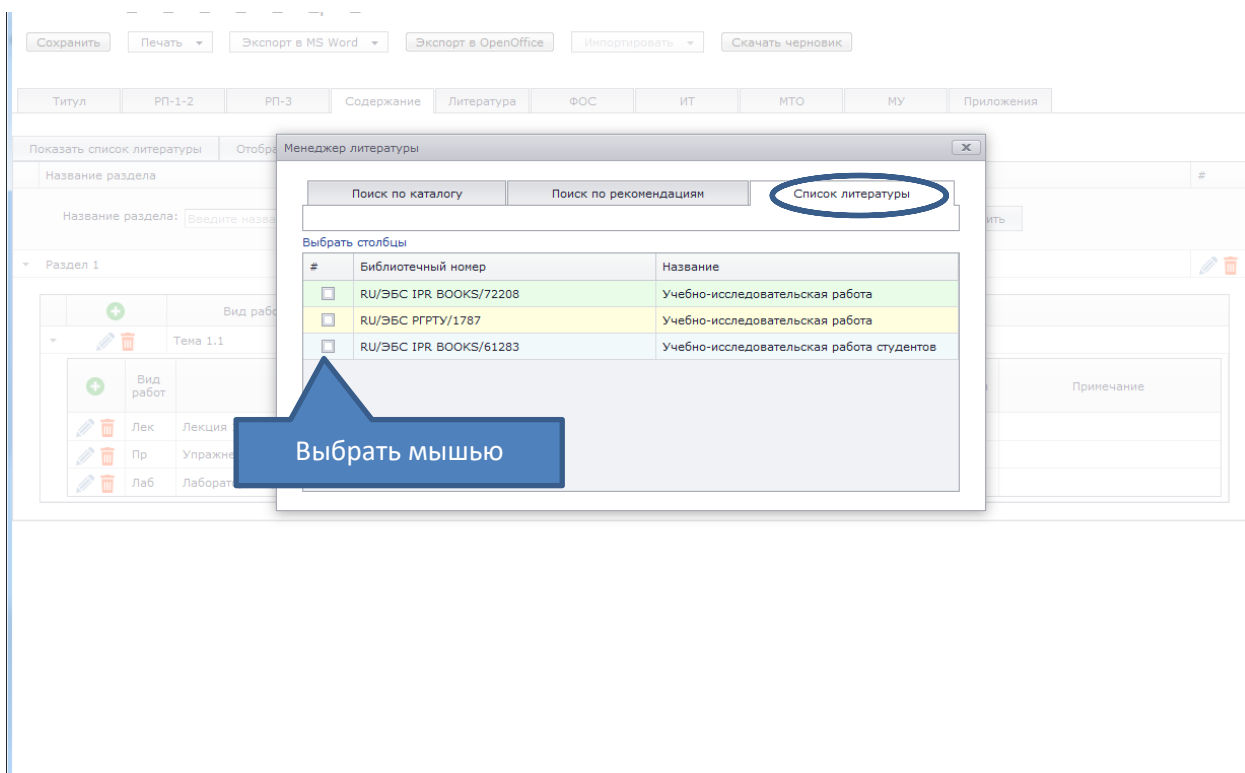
Сохранить Печать Экспорт в MS Word Экспорт в OpenOffice Импортировать Скачать черновик

Титул РП-1-2 РП-3 Содержание Литература ФОС ИТ МТО МУ Приложения

Показать список литературы Отобра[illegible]

Название раздела #

Название раздела: Введите назва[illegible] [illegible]ить

Раздел 1

Вид рабо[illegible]

Тема 1.1

Вид работ Примечание

Лек Лекция

Пр Упражне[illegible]

Лаб Лаборат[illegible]

Менеджер литературы

Поиск по каталогу Поиск по рекомендациям Список литературы

Выбрать столбцы

| # | Библиотечный номер | Название |
|---|---|---|
| | RU/ЭБС IPR BOOKS/72208 | Учебно-исследовательская работа |
| | RU/ЭБС РГРТУ/1787 | Учебно-исследовательская работа |
| | RU/ЭБС IPR BOOKS/61283 | Учебно-исследовательская работа студентов |

Выбрать мышью